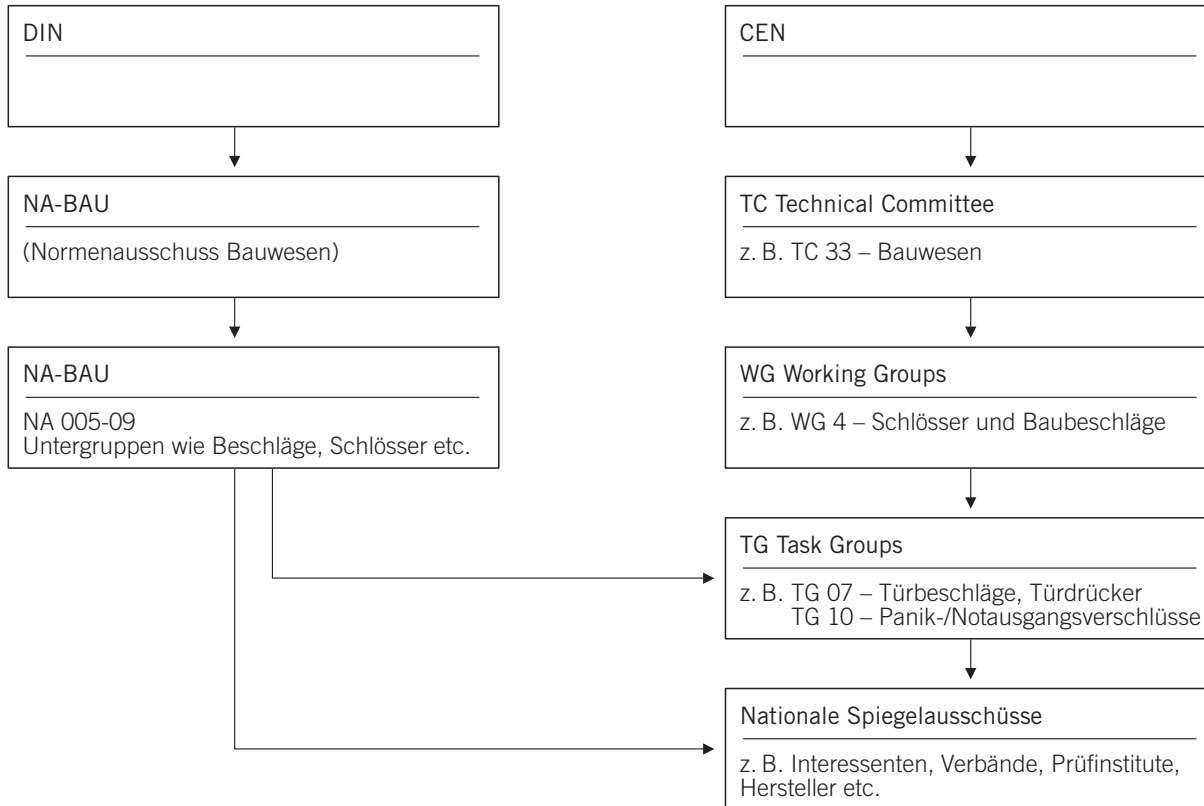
DIN

NA-BAU

(Normenausschuss Bauwesen)

NA-BAU

NA 005-09
Untergruppen wie Beschläge, Schlösser etc.

CEN

TC Technical Committee

z. B. TC 33 – Bauwesen

WG Working Groups

z. B. WG 4 – Schlösser und Baubeschläge

TG Task Groups

z. B. TG 07 – Türbeschläge, Türdrücker
TG 10 – Panik-/Notausgangsverschlüsse

Nationale Spiegelausschüsse

z. B. Interessenten, Verbände, Prüfinstitute, Hersteller etc.